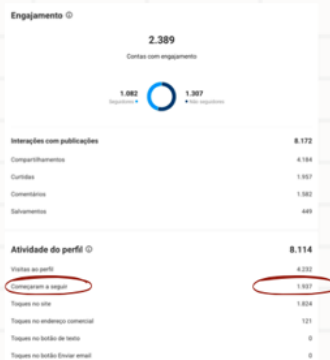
Engajamento ⓘ

2.389
Contas com engajamento

1.082
Seguidores

1.307
Não seguidores

Interações com publicações 8.172

Compartilhamentos 4.184

Curtidas 1.957

Comentários 1.582

Salvamentos 449

Atividade do perfil ⓘ 8.114

Visitas ao perfil 4.232

Começaram a seguir 1.937

Toques no site 1.824

Toques no endereço comercial 121

Toques no botão de texto 0

Toques no botão Enviar email 0